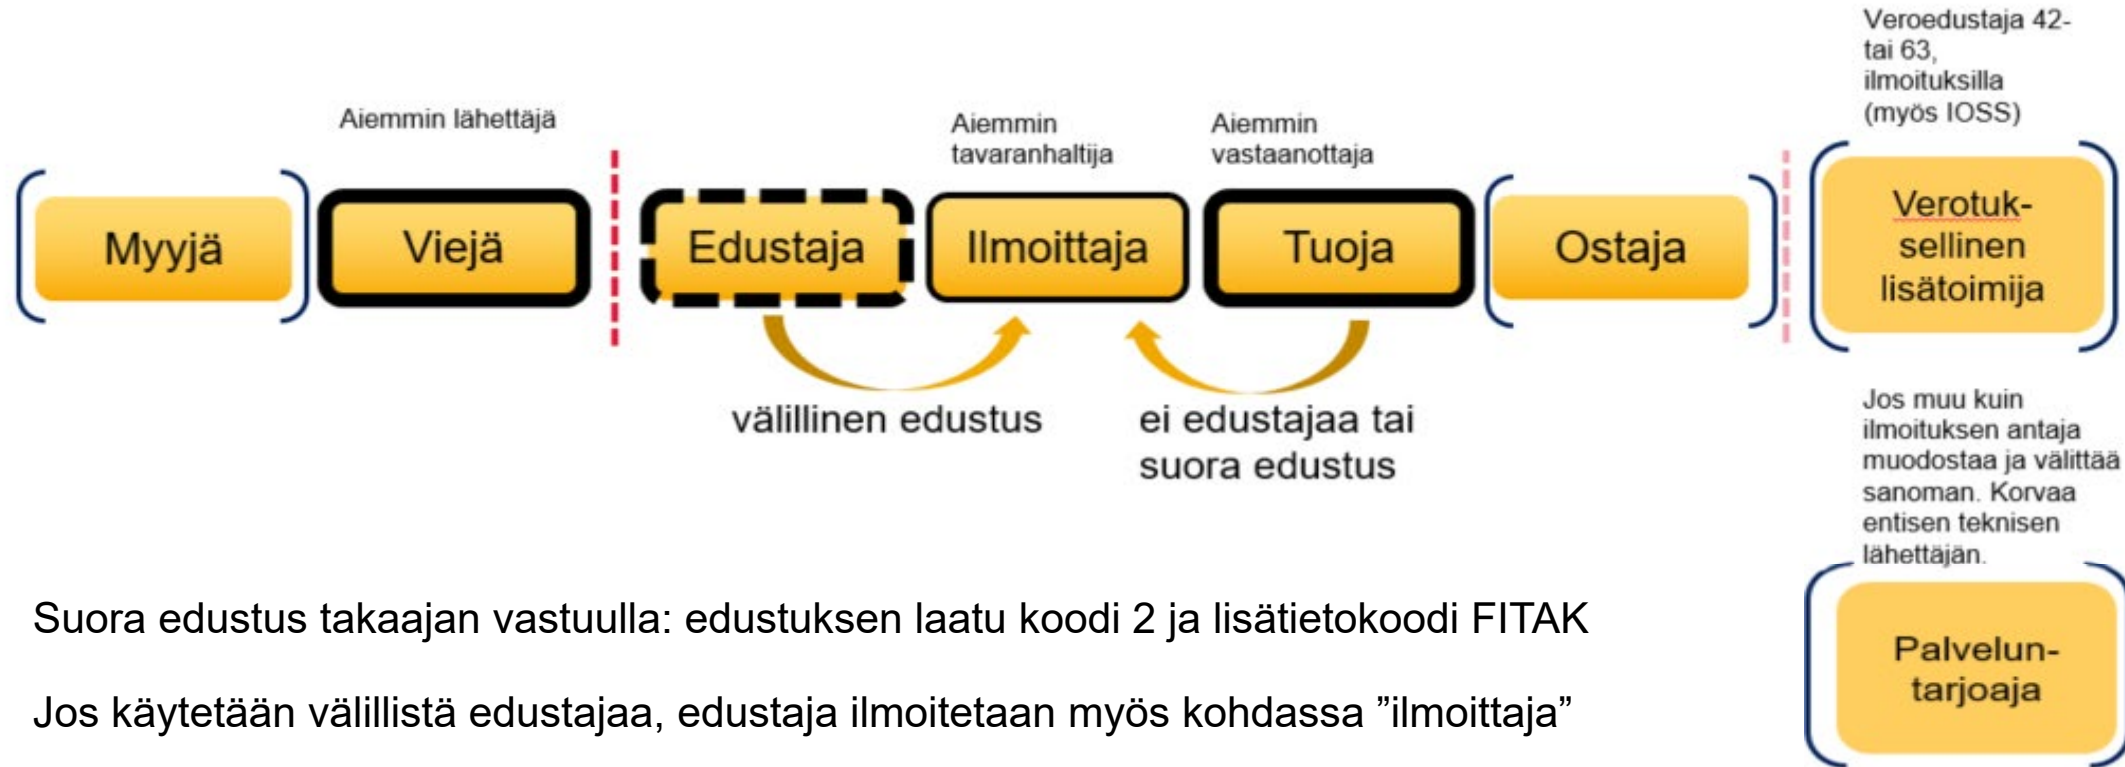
Veroedustaja 42- tai 63, ilmoituksilla (myös IOSS)

Aiemmin lähettäjä

Aiemmin tavaranhaltija

Aiemmin vastaanottaja

Myyjä

Viejä

Edustaja

Ilmoittaja

Tuoja

Ostaja

Verotuksellinen lisätoimija

välillinen edustus

ei edustajaa tai suora edustus

Jos muu kuin ilmoituksen antaja muodostaa ja välittää sanoman. Korvaa entisen teknisen lähettäjän.

Suora edustus takaajan vastuulla: edustuksen laatu koodi 2 ja lisätietokoodi FITAK

Jos käytetään välillistä edustajaa, edustaja ilmoitetaan myös kohdassa ”ilmoittaja”

Palveluntarjoaja